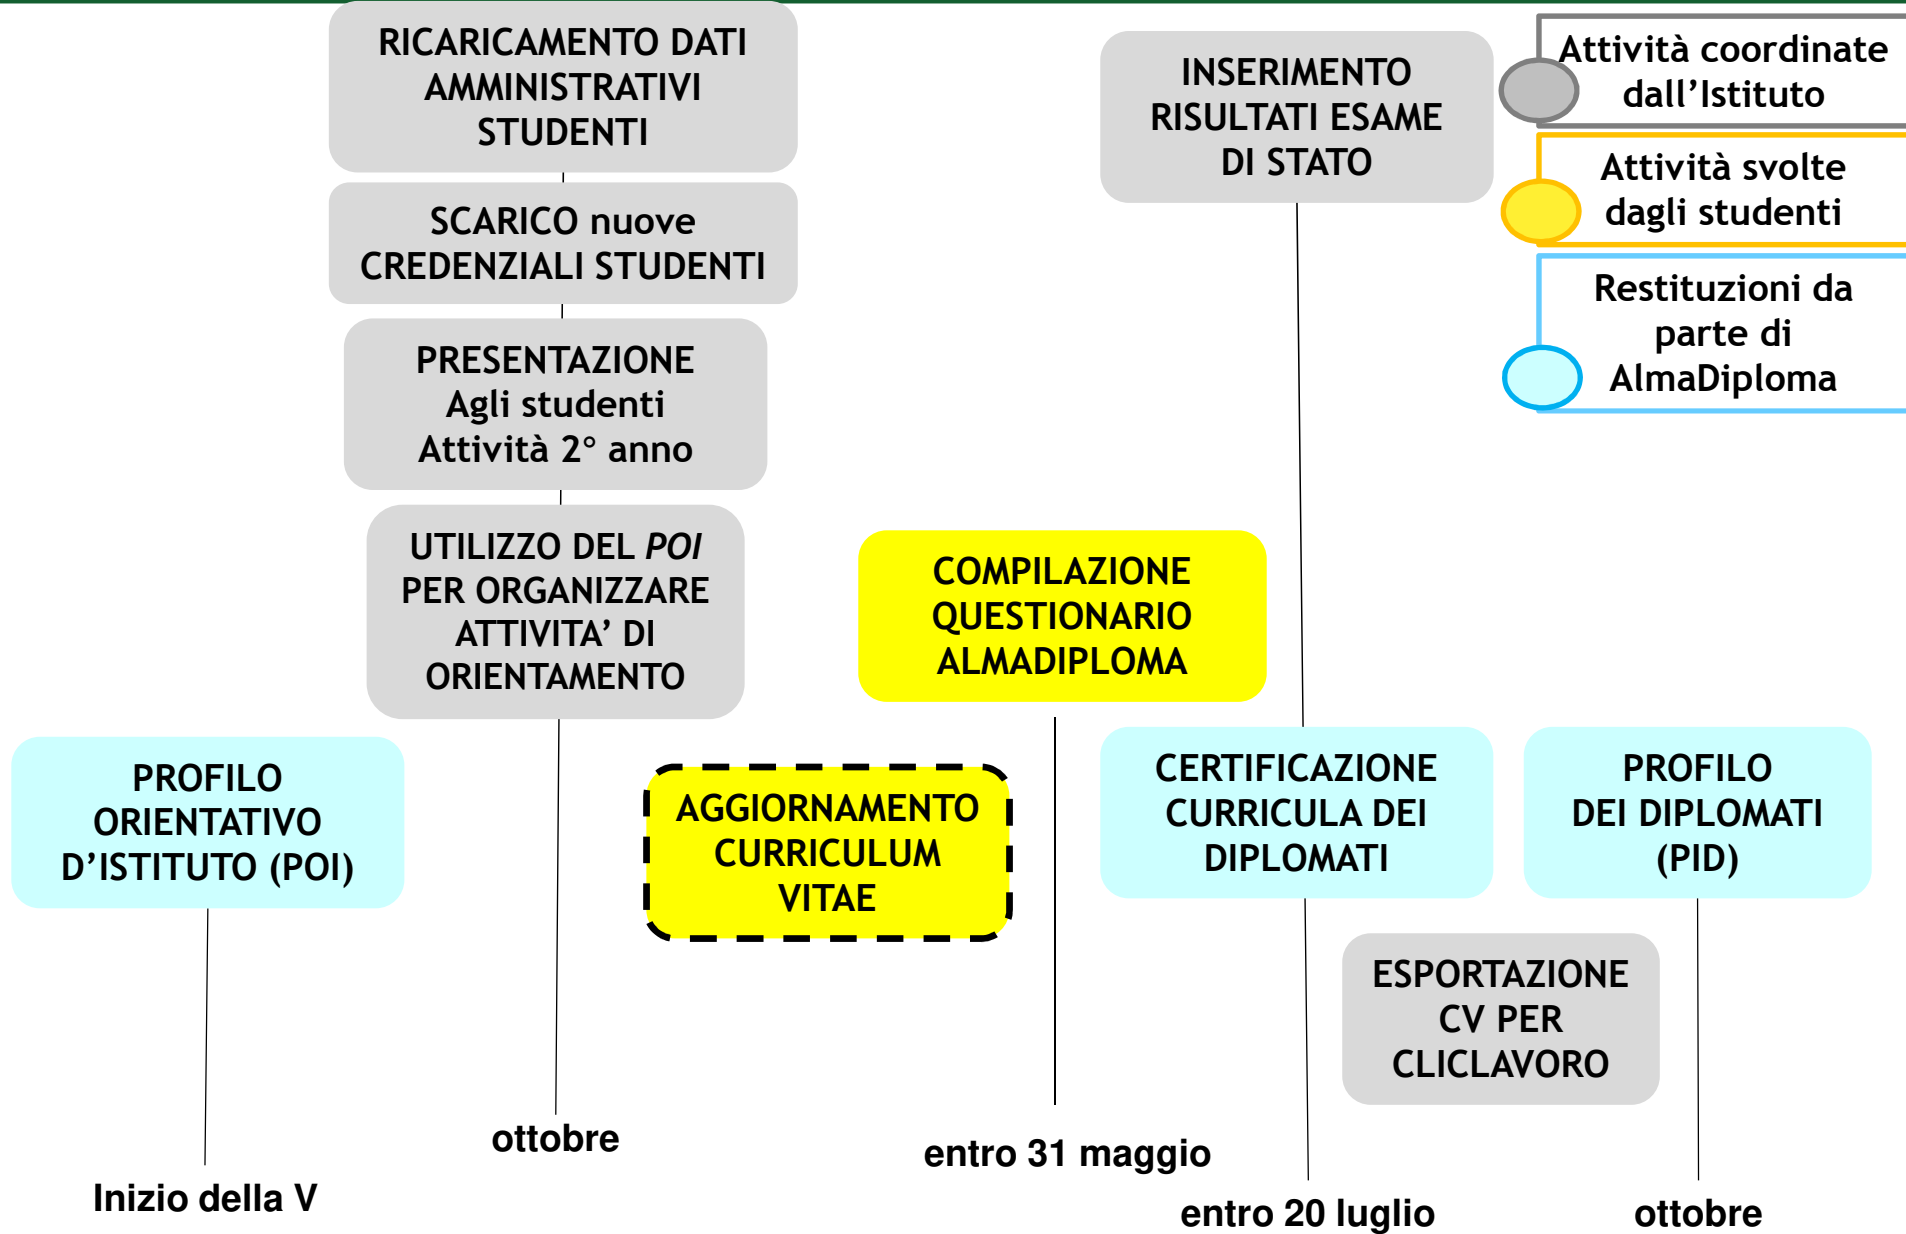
RICARICAMENTO DATI AMMINISTRATIVI STUDENTI

SCARICO nuove CREDENZIALI STUDENTI

PRESENTAZIONE Agli studenti Attività 2° anno

UTILIZZO DEL *POI* PER ORGANIZZARE ATTIVITA' DI ORIENTAMENTO

INSERIMENTO RISULTATI ESAME DI STATO

Attività coordinate dall'Istituto

Attività svolte dagli studenti

Restituzioni da parte di AlmaDiploma

COMPILAZIONE QUESTIONARIO ALMADIPLOMA

PROFILO ORIENTATIVO D'ISTITUTO (POI)

AGGIORNAMENTO CURRICULUM VITAE

CERTIFICAZIONE CURRICULA DEI DIPLOMATI

PROFILO DEI DIPLOMATI (PID)

ESPORTAZIONE CV PER CLICLAVORO

ottobre

entro 31 maggio

Inizio della V

entro 20 luglio

ottobre